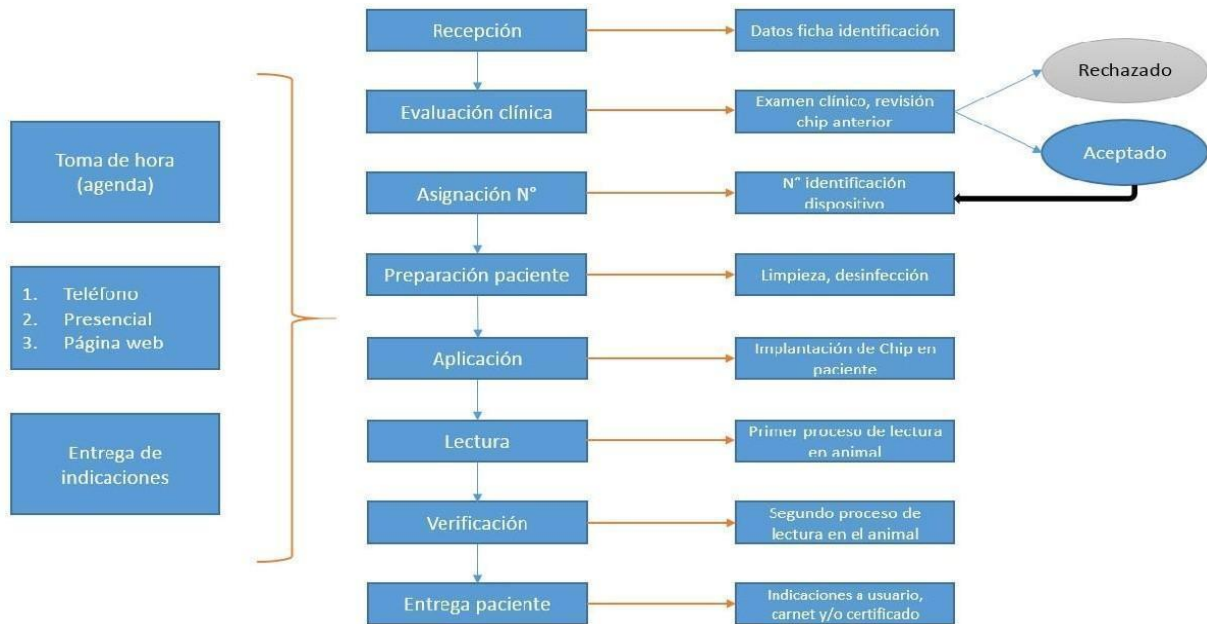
Toma de hora (agenda)

1. Teléfono
2. Presencial
3. Página web

Entrega de indicaciones

Recepción

Datos ficha identificación

Evaluación clínica

Examen clínico, revisión chip anterior

Rechazado

Aceptado

Asignación N°

N° identificación dispositivo

Preparación paciente

Limpieza, desinfección

Aplicación

Implantación de Chip en paciente

Lectura

Primer proceso de lectura en animal

Verificación

Segundo proceso de lectura en el animal

Entrega paciente

Indicaciones a usuario, carnet y/o certificado